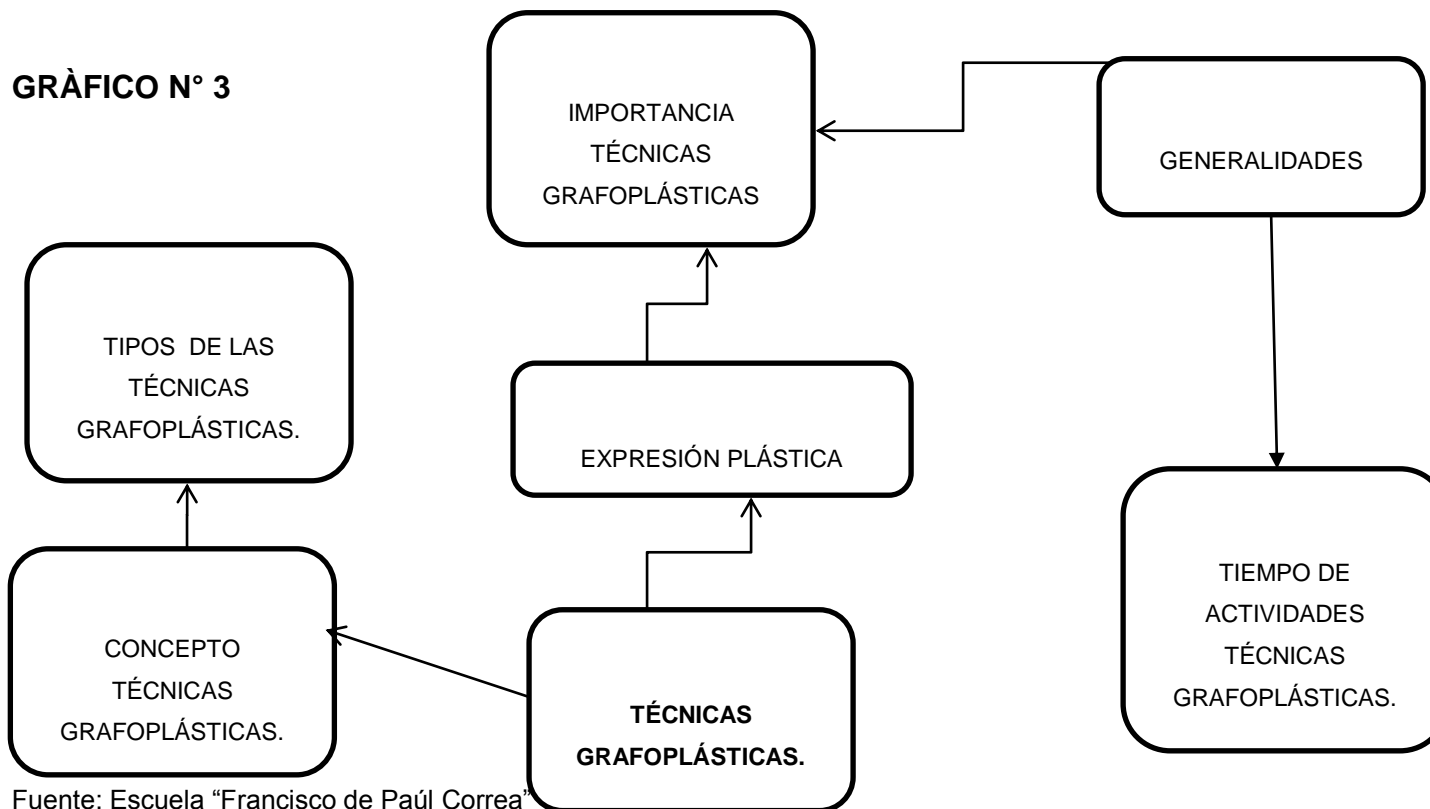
GRÀFICO N° 3

IMPORTANCIA TÉCNICAS GRAFOPLÁSTICAS

GENERALIDADES

TIPOS DE LAS TÉCNICAS GRAFOPLÁSTICAS.

EXPRESIÓN PLÁSTICA

TIEMPO DE ACTIVIDADES TÉCNICAS GRAFOPLÁSTICAS.

CONCEPTO TÉCNICAS GRAFOPLÁSTICAS.

TÉCNICAS GRAFOPLÁSTICAS.

Fuente: Escuela “Francisco de Paúl Correa”